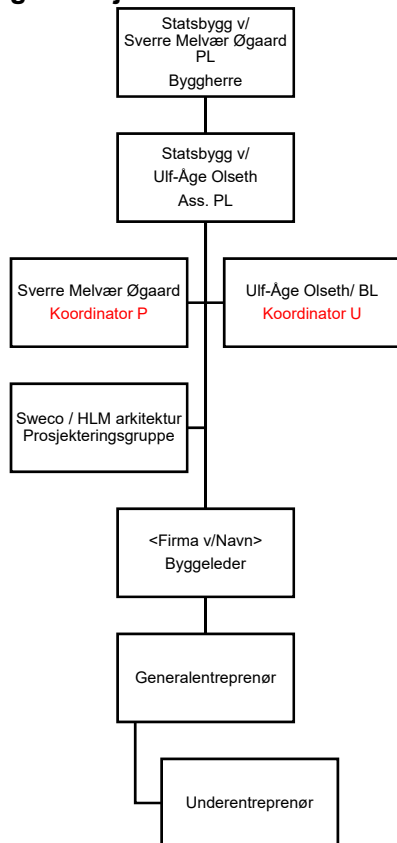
Statsbygg v/
Sverre Melvær Øgaard
PL
Byggherre

Statsbygg v/
Ulf-Åge Olseth
Ass. PL

Sverre Melvær Øgaard
Koordinator P

Ulf-Åge Olseth/ BL
Koordinator U

Sweco / HLM arkitektur
Prosjekteringsgruppe

<Firma v/Navn>
Byggeleder

Generalentreprenør

Underentreprenør